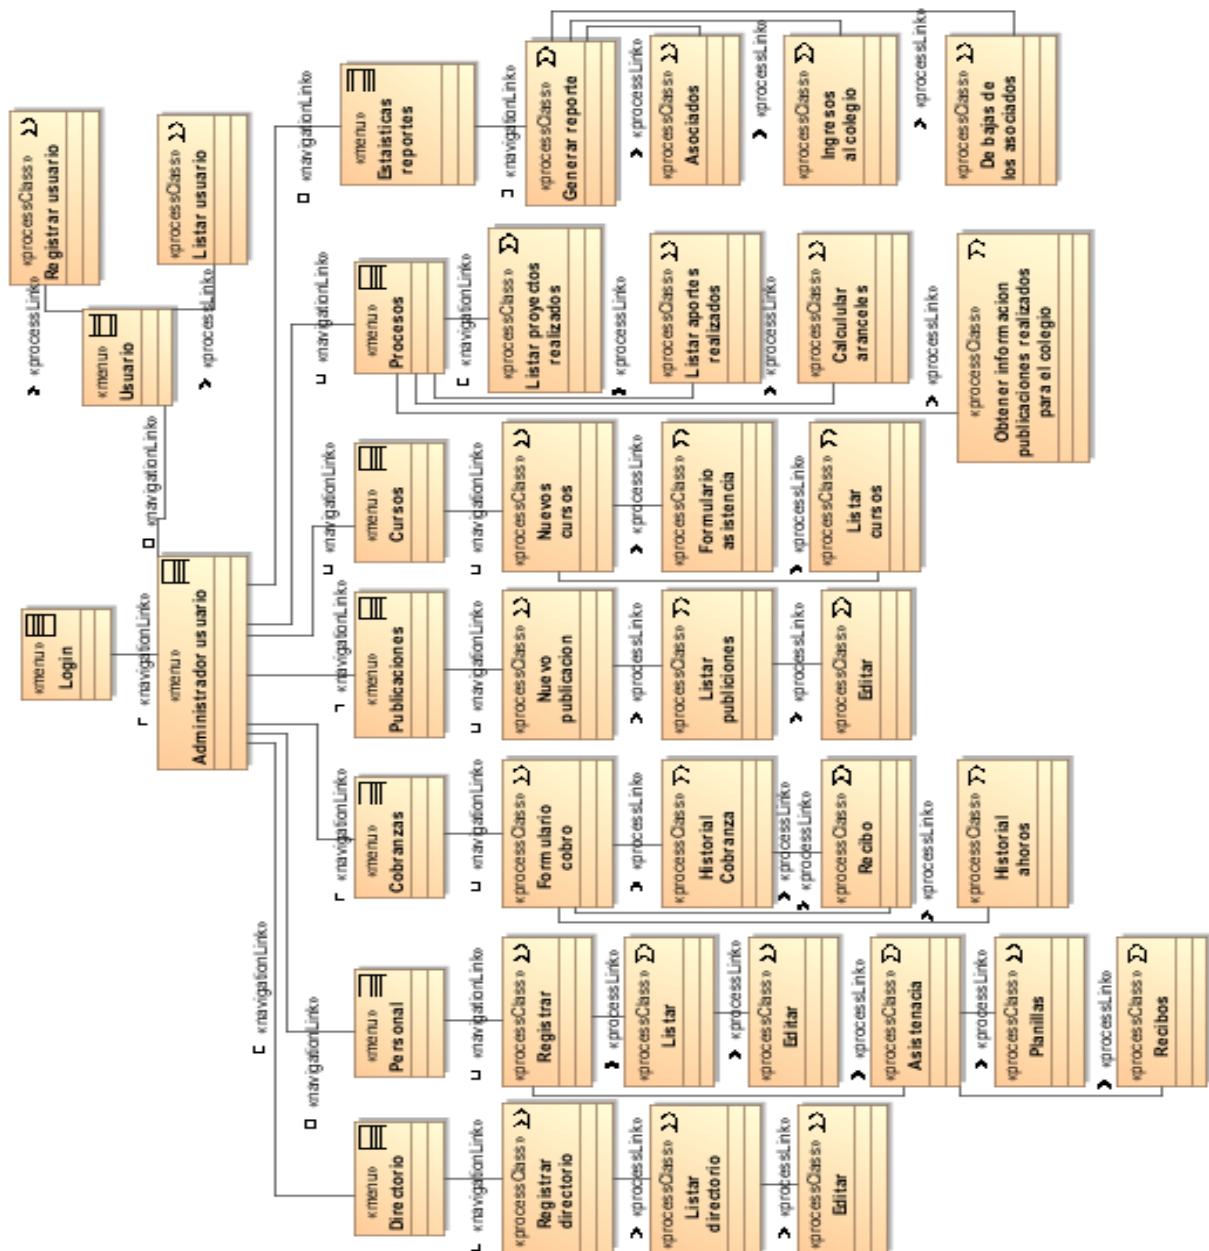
«menu»
Login

«navigationLink»

«menu»
Administrador usuario

«navigationLink»

«menu»
Usuario

«processLink»
«processClass»
Registrar usuario

«processLink»
«processClass»
Listar usuario

«navigationLink»
«menu»
Estaisticas reportes

«navigationLink»
«processClass»
Generar reporte

«processLink»
«processClass»
Asociados

«processLink»
«processClass»
Ingresos al colegio

«processLink»
«processClass»
De bajas de los asociados

«navigationLink»
«menu»
Procesos

«navigationLink»
«processClass»
Listar proyectos realizados

«processLink»
«processClass»
Listar aportes realizados

«processLink»
«processClass»
Calcular aranceles

«processLink»
«processClass»
Obtener informacion publicaciones realizados para el colegio

«navigationLink»
«menu»
Cursos

«navigationLink»
«processClass»
Nuevos cursos

«processLink»
«processClass»
Formulario asistencia

«processLink»
«processClass»
Listar cursos

«navigationLink»
«menu»
Publicaciones

«navigationLink»
«processClass»
Nuevo publicacion

«processLink»
«processClass»
Listar publiciones

«processLink»
«processClass»
Editar

«navigationLink»
«menu»
Cobranzas

«navigationLink»
«processClass»
Formulario cobro

«processLink»
«processClass»
Historial Cobranza

«processLink»
«processLink»
«processClass»
Recibo

«processLink»
«processClass»
Historial ahoros

«navigationLink»

«navigationLink»
«menu»
Personal

«navigationLink»
«processClass»
Registrar

«processLink»
«processClass»
Listar

«processLink»
«processClass»
Editar

«processLink»
«processClass»
Asistenacia

«processLink»
«processClass»
Planillas

«processLink»
«processClass»
Recibos

«menu»
Directorio

«navigationLink»
«processClass»
Registrar directorio

«processLink»
«processClass»
Listar directorio

«processLink»
«processClass»
Editar